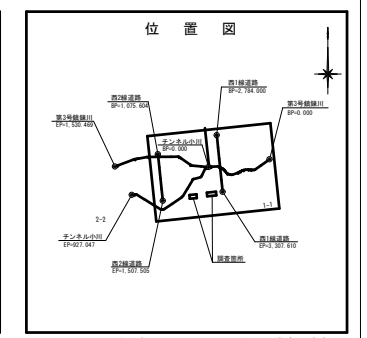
位　置　図

西1線道路
BP=2,784.000

西2線道路
BP=1,075.604

第3号鏡狼川
BP=0.000

第3号鏡狼川
EP=1,530.469

チンネル小川
BP=0.000

2-2

1-1

チンネル小川
EP=927.047

西1線道路
EP=3,307.610

西2線道路
EP=1,507.505

調査箇所